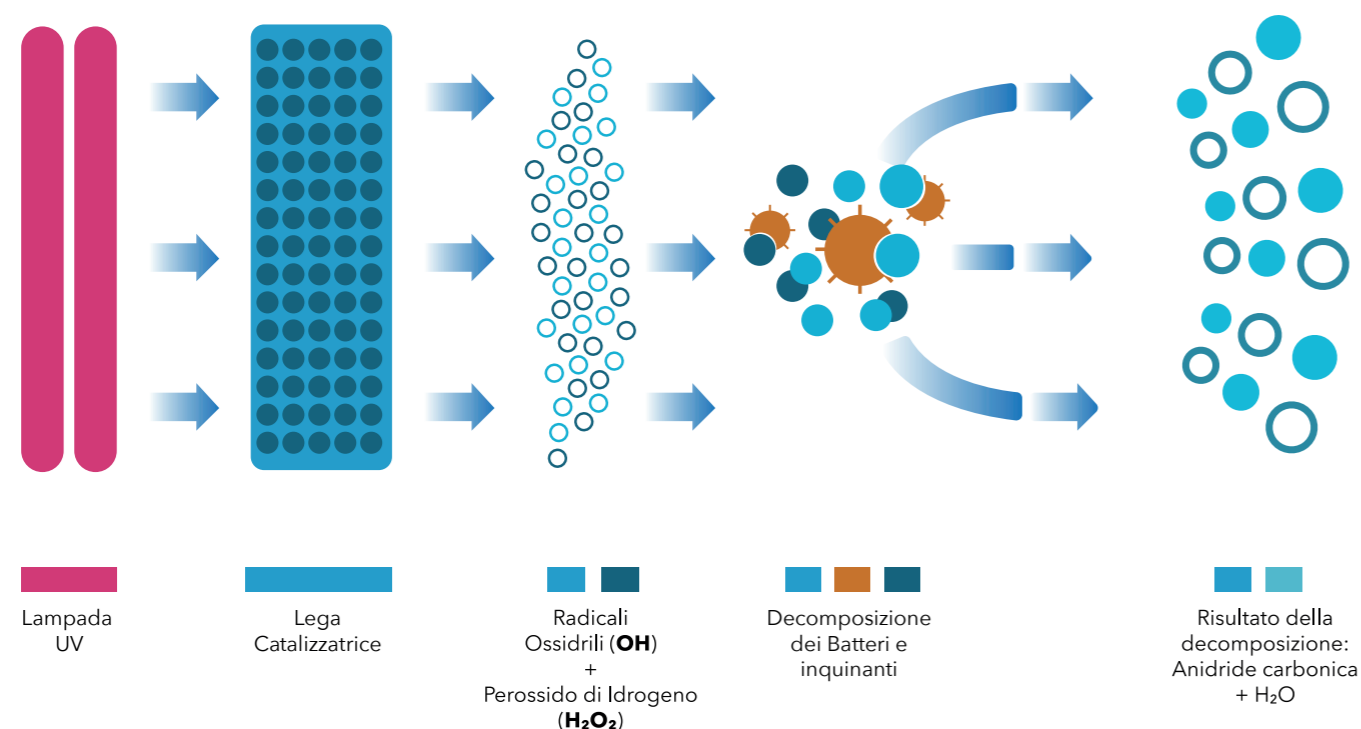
Lampada UV

Lega Catalizzatrice

Radicali Ossidrili (**OH**) + Perossido di Idrogeno (**$H_2O_2$**)

Decomposizione dei Batteri e inquinanti

Risultato della decomposizione: Anidride carbonica + $H_2O$